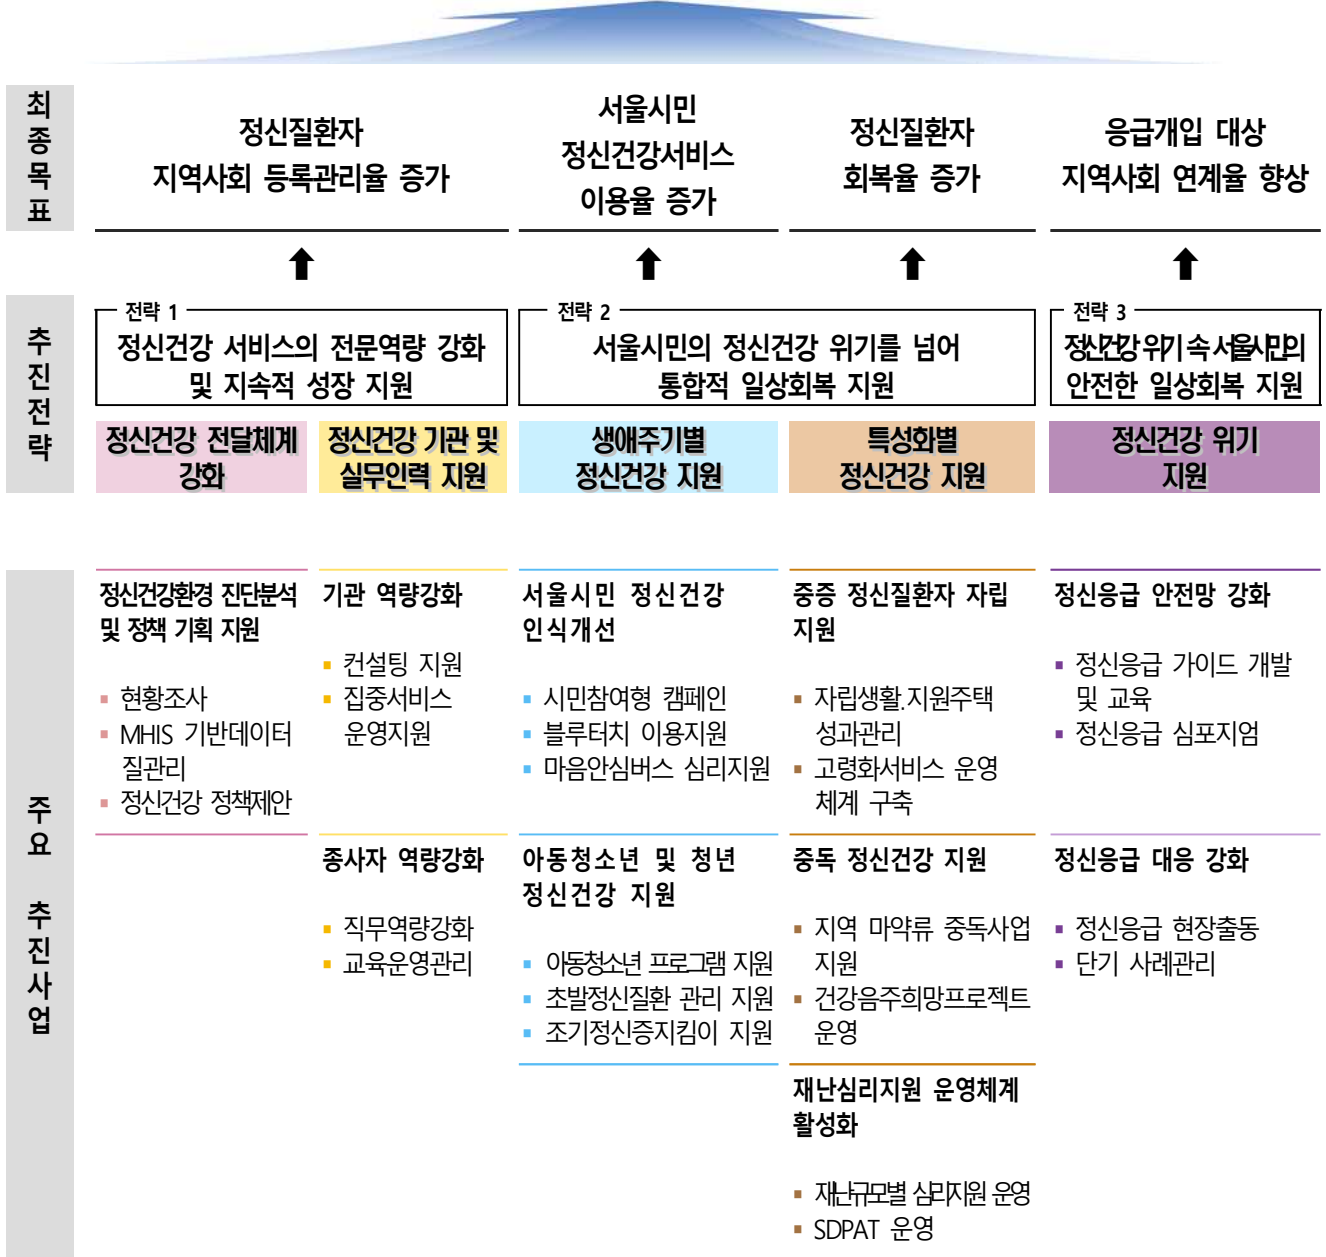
최종목표

정신질환자 지역사회 등록관리율 증가

서울시민 정신건강서비스 이용율 증가

정신질환자 회복율 증가

응급개입 대상 지역사회 연계율 향상

추진전략

전략 1
정신건강 서비스의 전문역량 강화 및 지속적 성장 지원

전략 2
서울시민의 정신건강 위기를 넘어 통합적 일상회복 지원

전략 3
정신건강 위기 속 서울시민의 안전한 일상회복 지원

정신건강 전달체계 강화

정신건강 기관 및 실무인력 지원

생애주기별 정신건강 지원

특성화별 정신건강 지원

정신건강 위기 지원

주요 추진사업

정신건강환경 진단분석 및 정책 기획 지원
▪ 현황조사
▪ MHIS 기반데이터 질관리
▪ 정신건강 정책제안

기관 역량강화
▪ 컨설팅 지원
▪ 집중서비스 운영지원

종사자 역량강화
▪ 직무역량강화
▪ 교육운영관리

서울시민 정신건강 인식개선
▪ 시민참여형 캠페인
▪ 블루터치 이용지원
▪ 마음안심버스 심리지원

아동청소년 및 청년 정신건강 지원
▪ 아동청소년 프로그램 지원
▪ 초발정신질환 관리 지원
▪ 조기정신증지킴이 지원

중증 정신질환자 자립 지원
▪ 자립생활.지원주택 성과관리
▪ 고령화서비스 운영 체계 구축

중독 정신건강 지원
▪ 지역 마약류 중독사업 지원
▪ 건강음주희망프로젝트 운영

재난심리지원 운영체계 활성화
▪ 재난규모별 심리지원 운영
▪ SDPAT 운영

정신응급 안전망 강화
▪ 정신응급 가이드 개발 및 교육
▪ 정신응급 심포지엄

정신응급 대응 강화
▪ 정신응급 현장출동
▪ 단기 사례관리